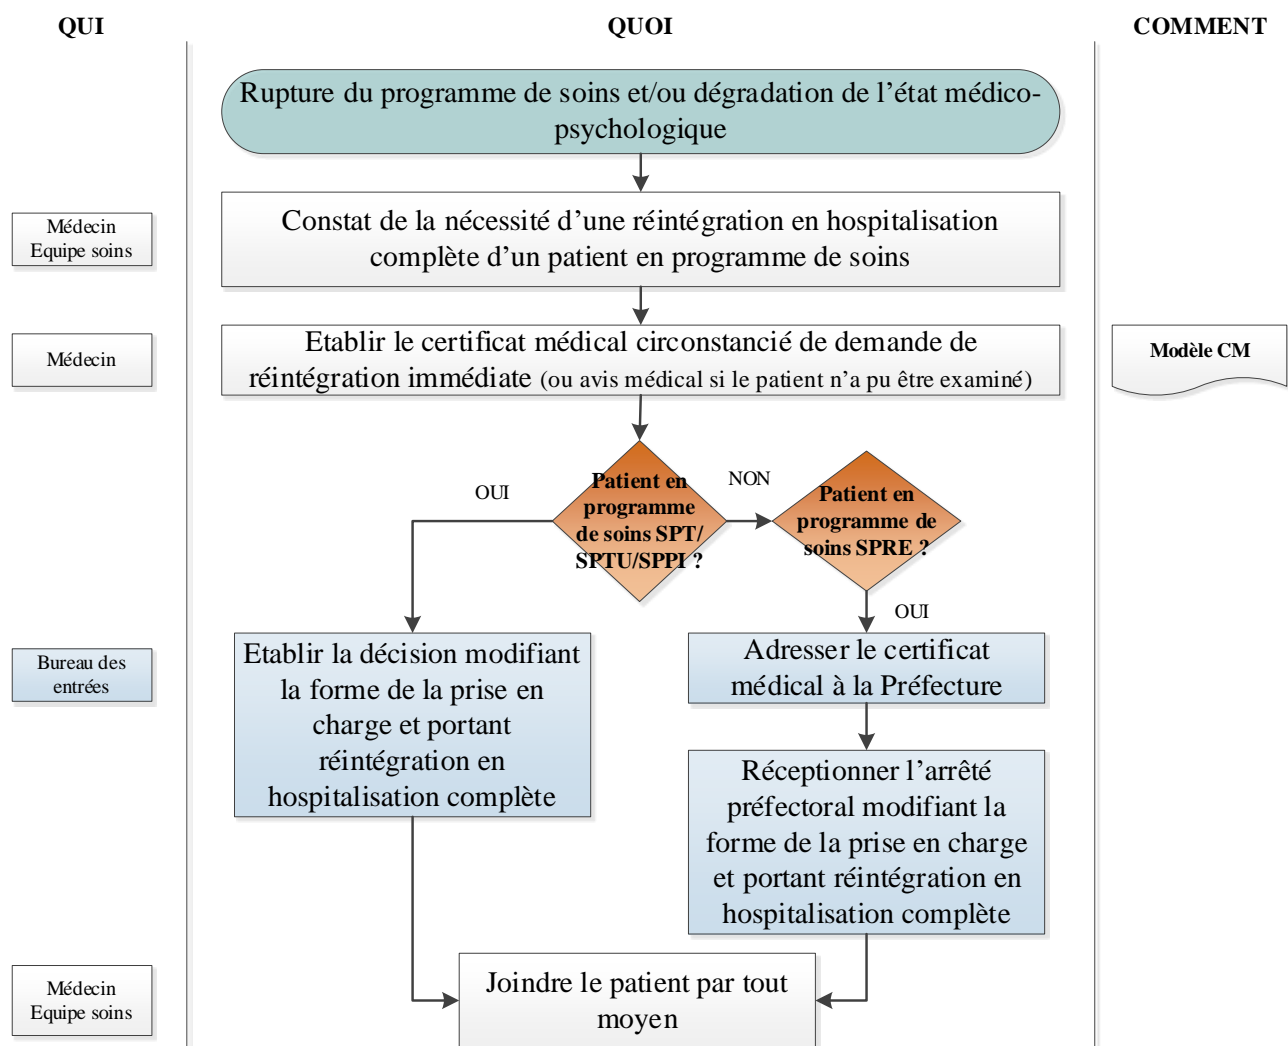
QUI

QUOI

COMMENT

Rupture du programme de soins et/ou dégradation de l'état médico-psychologique

Médecin
Equipe soins

Constat de la nécessité d'une réintégration en hospitalisation complète d'un patient en programme de soins

Médecin

Etablir le certificat médical circonstancié de demande de réintégration immédiate (ou avis médical si le patient n'a pu être examiné)

Modèle CM

OUI

Patient en programme de soins SPT/ SPTU/SPPI ?

NON

Patient en programme de soins SPRE ?

OUI

Bureau des entrées

Etablir la décision modifiant la forme de la prise en charge et portant réintégration en hospitalisation complète

Adresser le certificat médical à la Préfecture

Réceptionner l'arrêté préfectoral modifiant la forme de la prise en charge et portant réintégration en hospitalisation complète

Médecin
Equipe soins

Joindre le patient par tout moyen